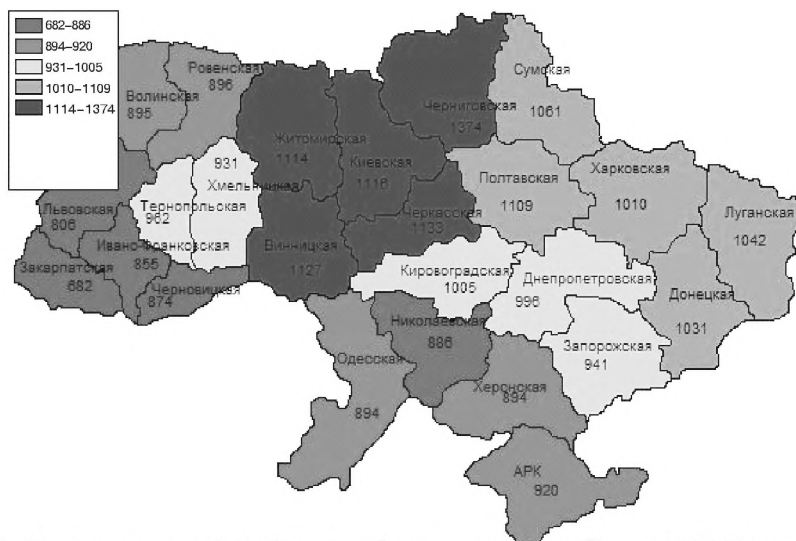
682–886
894–920
931–1005
1010–1109
1114–1374

Ровенская
896
Волинская
895
Черниговская
1374
Сумская
1061
Житомирская
1114
Киевская
1116
931
Хмельницкая
Тернопольская
962
Львовская
806
Ивано-Франковская
855
Закарпатская
682
Черновицкая
874
Винницкая
1127
Черкасская
1133
Полтавская
1109
Харковская
1010
Луганская
1042
Кировоградская
1005
Днепропетровская
996
Донецкая
1031
Николаевская
886
Запорожская
941
Одесская
894
Херсонская
894
АРК
920